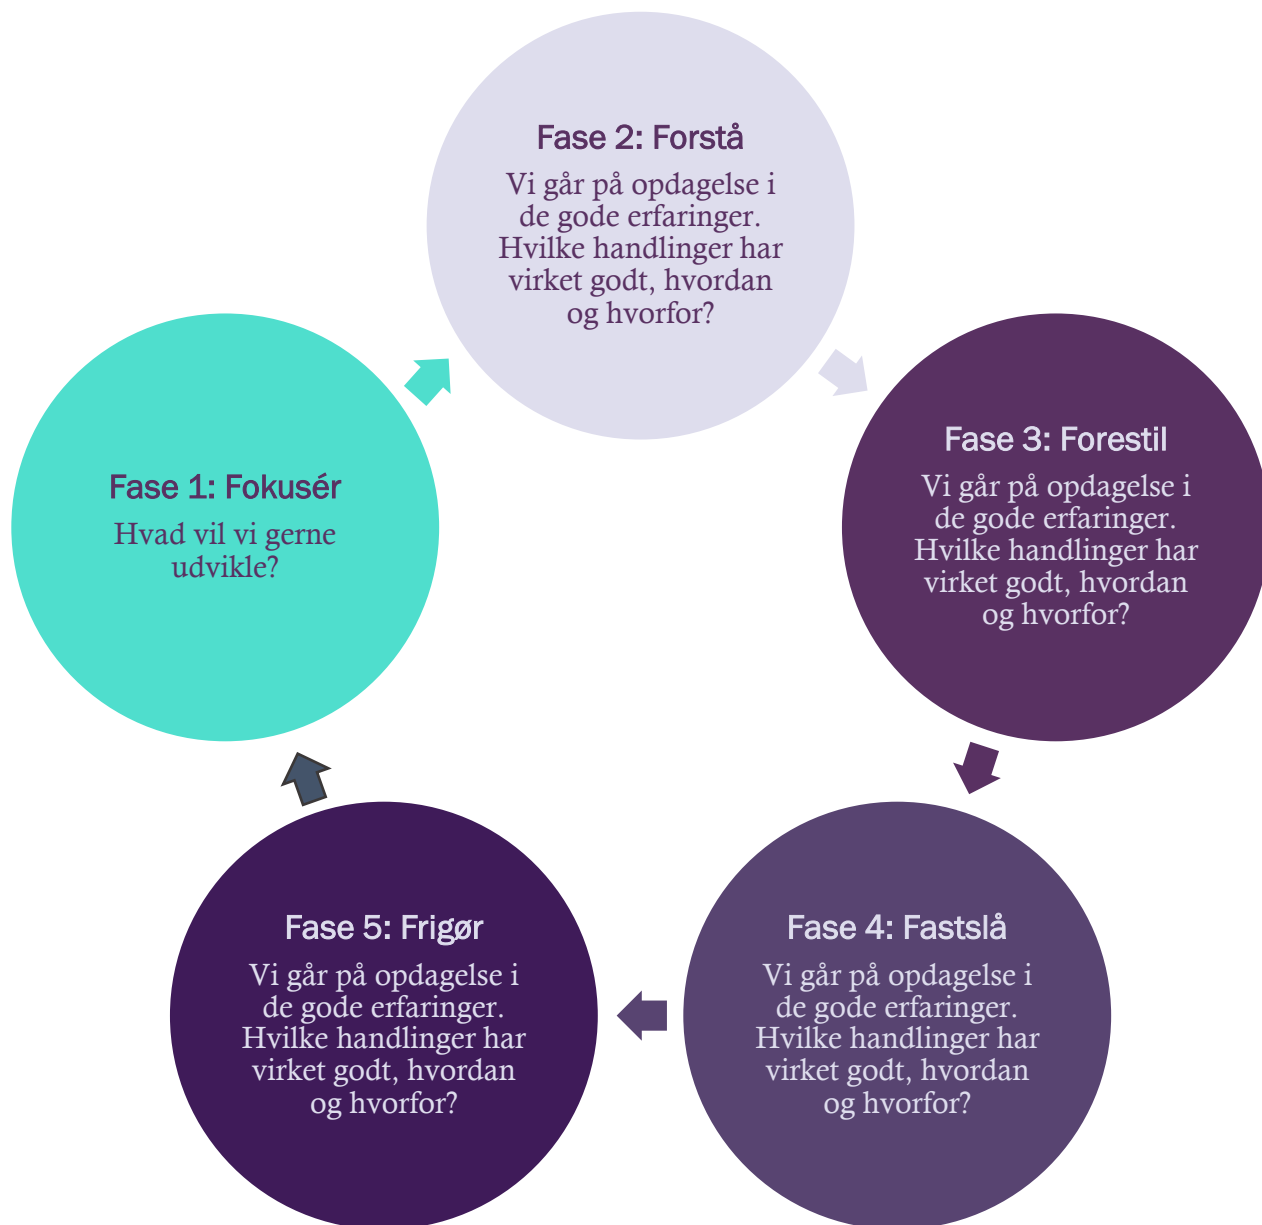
Fase 1: Fokusér

Hvad vil vi gerne udvikle?

Fase 2: Forstå

Vi går på opdagelse i de gode erfaringer. Hvilke handlinger har virket godt, hvordan og hvorfor?

Fase 3: Forestil

Vi går på opdagelse i de gode erfaringer. Hvilke handlinger har virket godt, hvordan og hvorfor?

Fase 4: Fastslå

Vi går på opdagelse i de gode erfaringer. Hvilke handlinger har virket godt, hvordan og hvorfor?

Fase 5: Frigør

Vi går på opdagelse i de gode erfaringer. Hvilke handlinger har virket godt, hvordan og hvorfor?